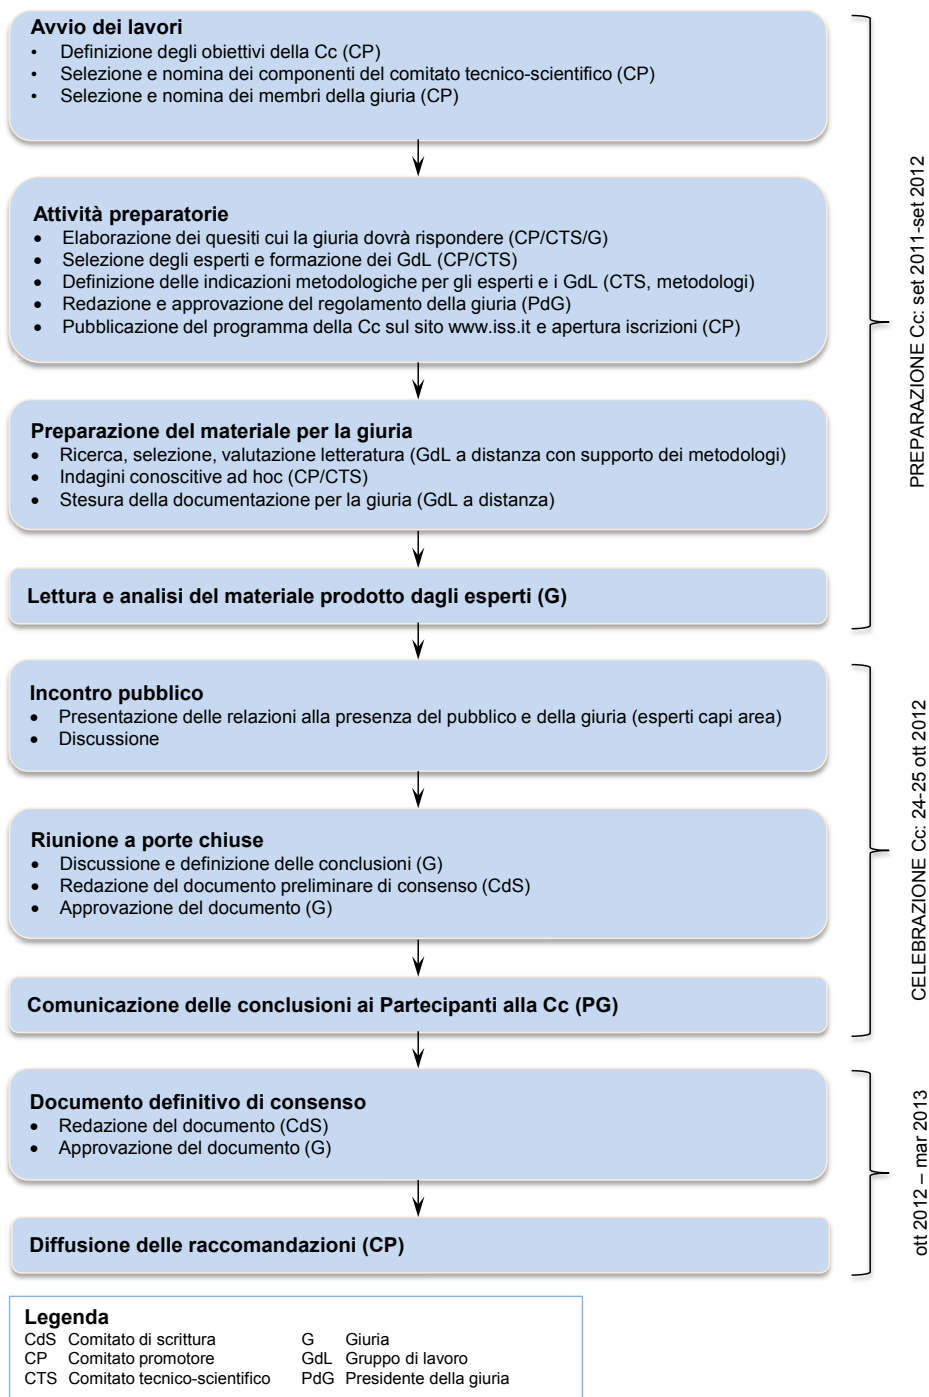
**Avvio dei lavori**
- Definizione degli obiettivi della Cc (CP)
- Selezione e nomina dei componenti del comitato tecnico-scientifico (CP)
- Selezione e nomina dei membri della giuria (CP)

**Attività preparatorie**
- Elaborazione dei quesiti cui la giuria dovrà rispondere (CP/CTS/G)
- Selezione degli esperti e formazione dei GdL (CP/CTS)
- Definizione delle indicazioni metodologiche per gli esperti e i GdL (CTS, metodologi)
- Redazione e approvazione del regolamento della giuria (PdG)
- Pubblicazione del programma della Cc sul sito www.iss.it e apertura iscrizioni (CP)

**Preparazione del materiale per la giuria**
- Ricerca, selezione, valutazione letteratura (GdL a distanza con supporto dei metodologi)
- Indagini conoscitive ad hoc (CP/CTS)
- Stesura della documentazione per la giuria (GdL a distanza)

**Lettura e analisi del materiale prodotto dagli esperti (G)**

PREPARAZIONE Cc: set 2011-set 2012

**Incontro pubblico**
- Presentazione delle relazioni alla presenza del pubblico e della giuria (esperti capi area)
- Discussione

**Riunione a porte chiuse**
- Discussione e definizione delle conclusioni (G)
- Redazione del documento preliminare di consenso (CdS)
- Approvazione del documento (G)

**Comunicazione delle conclusioni ai Partecipanti alla Cc (PG)**

CELEBRAZIONE Cc: 24-25 ott 2012

**Documento definitivo di consenso**
- Redazione del documento (CdS)
- Approvazione del documento (G)

**Diffusione delle raccomandazioni (CP)**

ott 2012 – mar 2013

**Legenda**
CdS Comitato di scrittura
CP Comitato promotore
CTS Comitato tecnico-scientifico
G Giuria
GdL Gruppo di lavoro
PdG Presidente della giuria